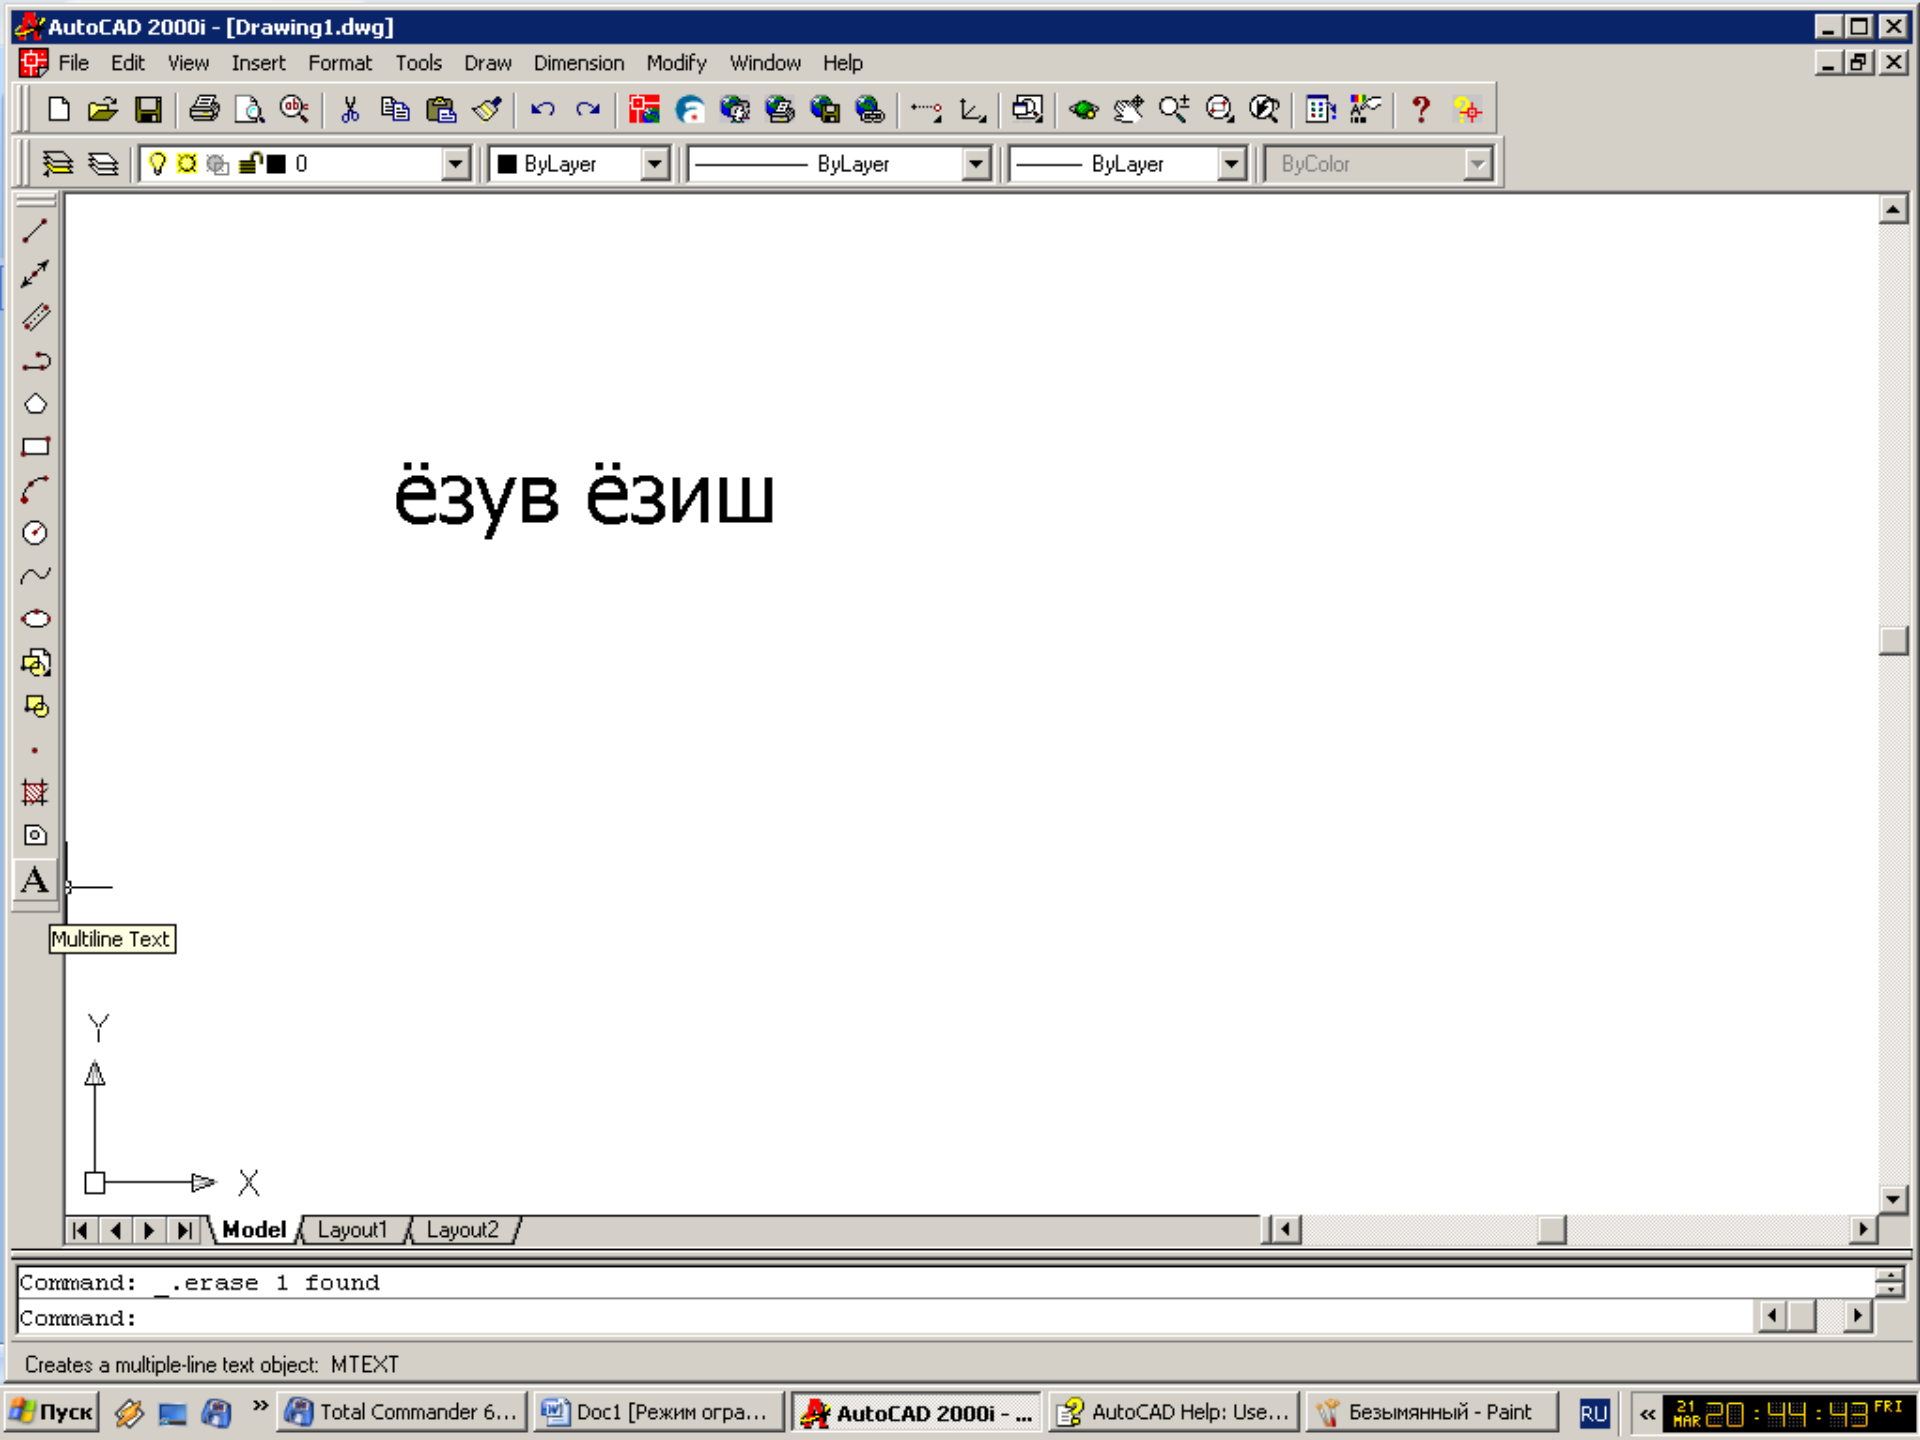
AutoCAD 2000i - [Drawing1.dwg]

File Edit View Insert Format Tools Draw Dimension Modify Window Help

0 ByLayer ByLayer ByLayer ByColor

ёзув ёзиш

Multiline Text

Y

X

Model Layout1 Layout2

Command: _.erase 1 found
Command:

Creates a multiple-line text object: MTEXT

Пуск Total Commander 6... Doc1 [Режим огра... AutoCAD 2000i - ... AutoCAD Help: Use... Безымянный - Paint RU 21 MAR 20:44:43 FRI